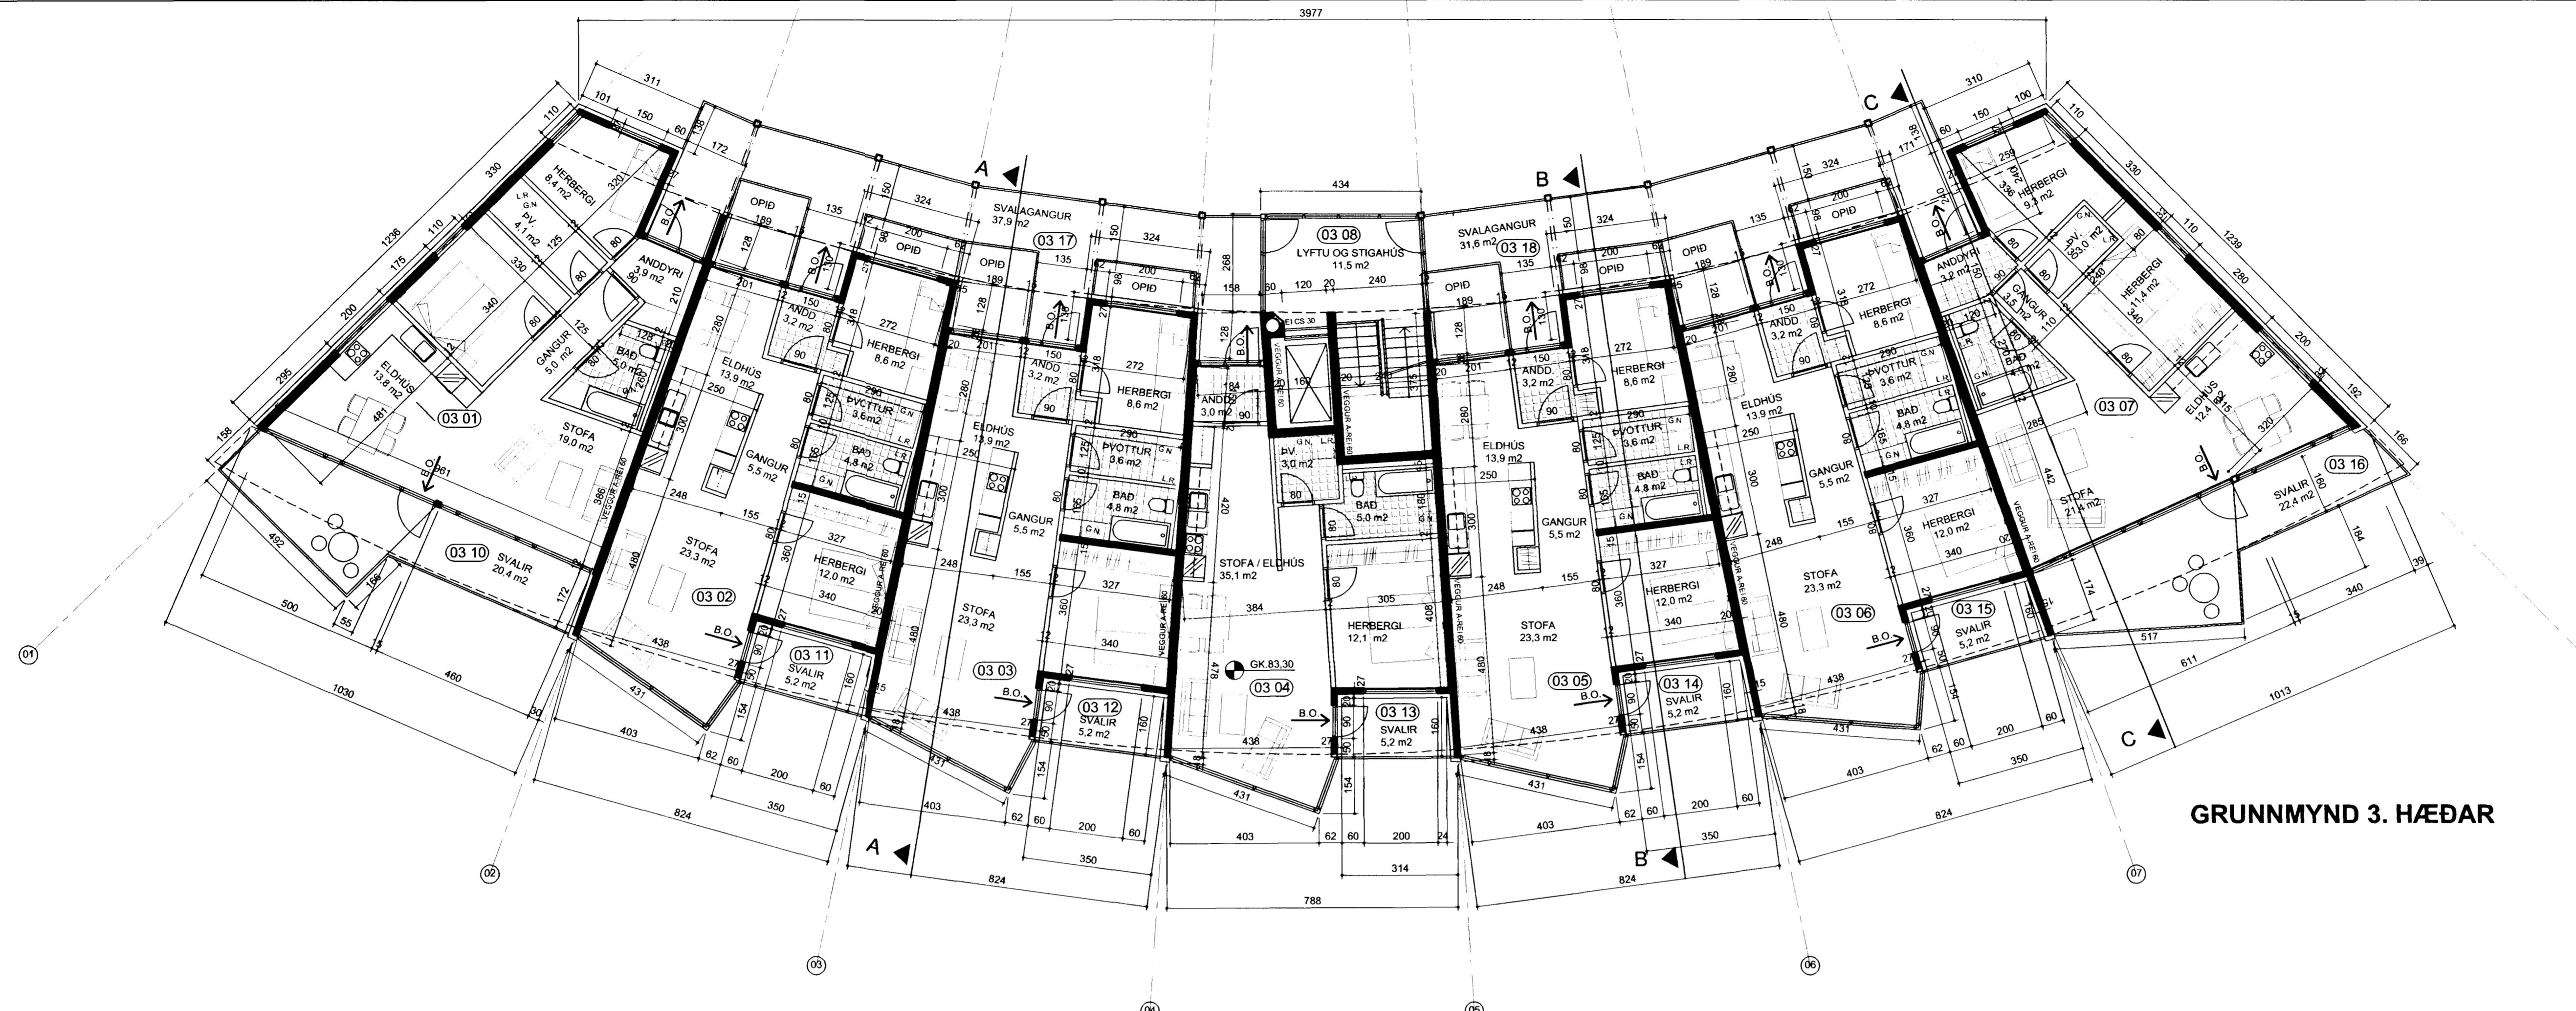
3977

311
101 150 60 135
172
110
330
1236
HERBERGI
8,4 m2
320
ÞV.
4,1 m2
125
80
175
110
330
200
340
80
ANDDYRI
3,9 m2
210
295
ELDHÚS
13,8 m2
481
GANGUR
5,0 m2
125
BAÐ
5,0 m2
128
03 01
STOFA
19,0 m2
158
B.O.
961
386
03 10
SVALIR
20,4 m2
492
500
55
166
172
1030
460
30

OPIÐ
189
135
128
B.O.
ELDHÚS
13,9 m2
280
201
150
ANDD.
3,2 m2
90
HERBERGI
8,6 m2
272
318
ÞVOTTUR
3,6 m2
290
BAÐ
4,8 m2
GANGUR
5,5 m2
250
300
248
155
327
STOFA
23,3 m2
480
HERBERGI
12,0 m2
360
340
03 02
438
B.O.
03 11
SVALIR
5,2 m2
160
431
403
62 60 200 60
350
824
154

A
SVALAGANGUR
37,9 m2
324
03 17
OPIÐ
200
96
62
OPIÐ
189
135
128
324
150
OPIÐ
200
ANDD.
3,2 m2
ELDHÚS
13,9 m2
HERBERGI
8,6 m2
ÞVOTTUR
3,6 m2
BAÐ
4,8 m2
GANGUR
5,5 m2
STOFA
23,3 m2
03 03
HERBERGI
360
340
327
B.O.
03 12
SVALIR
5,2 m2
438
431
403
62 60 200 60
350
824
A

434
03 08
LYFTU OG STIGAHÚS
11,5 m2
268
158
60 120 20 240
ANDD.
3,0 m2
184
EI CS 30
160
ÞV.
3,0 m2
BAÐ
5,0 m2
420
STOFA / ELDHÚS
35,1 m2
384
305
HERBERGI
12,1 m2
408
478
GK.83,30
03 04
B.O.
03 13
SVALIR
5,2 m2
436
431
403
62 60 200 24
314
788

B
SVALAGANGUR
31,6 m2
324
03 18
OPIÐ
189
135
128
200
OPIÐ
ANDD.
3,2 m2
HERBERGI
8,6 m2
272
ELDHÚS
13,9 m2
ÞVOTTUR
3,6 m2
BAÐ
4,8 m2
GANGUR
5,5 m2
STOFA
23,3 m2
HERBERGI
12,0 m2
03 05
B.O.
03 14
SVALIR
5,2 m2
438
431
403
62 60 200 60
350
824
B

C
310
100 150 60
324
OPIÐ
200
171
135
ANDD.
3,2 m2
HERBERGI
8,6 m2
ANDDYRI
3,2 m2
HERBERGI
9,3 m2
259
336
ÞV.
3,0 m2
GANGUR
3,5 m2
110
330
1239
280
HERBERGI
11,4 m2
340
ELDHÚS
13,9 m2
ÞVOTTUR
3,6 m2
BAÐ
4,8 m2
03 07
ELDHÚS
12,4 m2
200
192
166
GANGUR
5,5 m2
327
HERBERGI
12,0 m2
360
340
STOFA
21,4 m2
442
03 16
SVALIR
22,4 m2
184
STOFA
23,3 m2
03 06
B.O.
03 15
SVALIR
5,2 m2
174
517
611
1013
340
39
438
431
403
62 60 200 60
350
824
C

GRUNNMYND 3. HÆÐAR

01
02
03
04
05
06
07